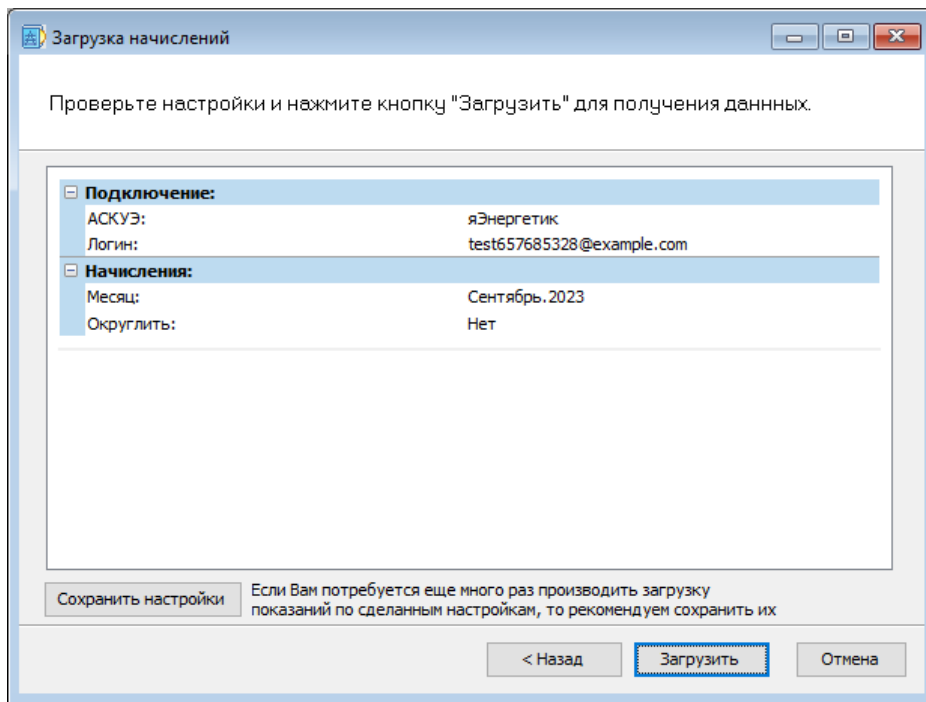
Загрузка начислений

Проверьте настройки и нажмите кнопку "Загрузить" для получения данных.

| | |
|---|---|
| **Подключение:** | |
| АСКУЭ: | яЭнергетик |
| Логин: | test657685328@example.com |
| **Начисления:** | |
| Месяц: | Сентябрь.2023 |
| Округлить: | Нет |

Сохранить настройки

Если Вам потребуется еще много раз производить загрузку показаний по сделанным настройкам, то рекомендуем сохранить их

< Назад

Загрузить

Отмена